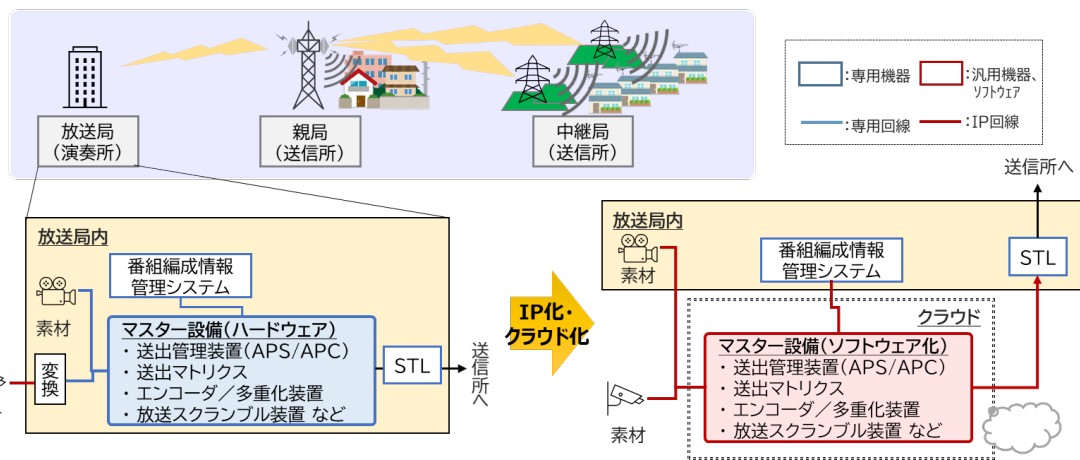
放送局
（演奏所）

親局
（送信所）

中継局
（送信所）

：専用機器
：汎用機器、ソフトウェア
：専用回線
：IP回線

送信所へ

放送局内

素材

番組編成情報
管理システム

変換

マスター設備（ハードウェア）
・送出管理装置（APS/APC）
・送出マトリクス
・エンコーダ／多重化装置
・放送スクランブル装置 など

STL

送信所へ

IP化・
クラウド化

放送局内

素材

番組編成情報
管理システム

STL

クラウド

マスター設備（ソフトウェア化）
・送出管理装置（APS/APC）
・送出マトリクス
・エンコーダ／多重化装置
・放送スクランブル装置 など

素材